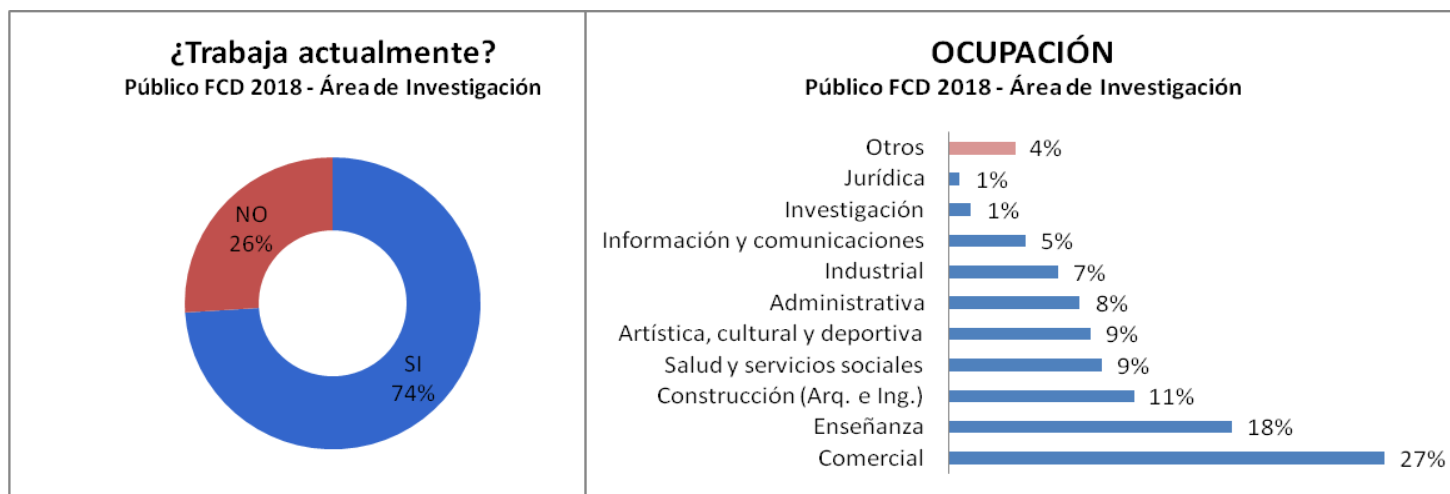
¿Trabaja actualmente?
Público FCD 2018 - Área de Investigación

NO
26%

SI
74%

OCUPACIÓN
Público FCD 2018 - Área de Investigación

Otros 4%
Jurídica 1%
Investigación 1%
Información y comunicaciones 5%
Industrial 7%
Administrativa 8%
Artística, cultural y deportiva 9%
Salud y servicios sociales 9%
Construcción (Arq. e Ing.) 11%
Enseñanza 18%
Comercial 27%